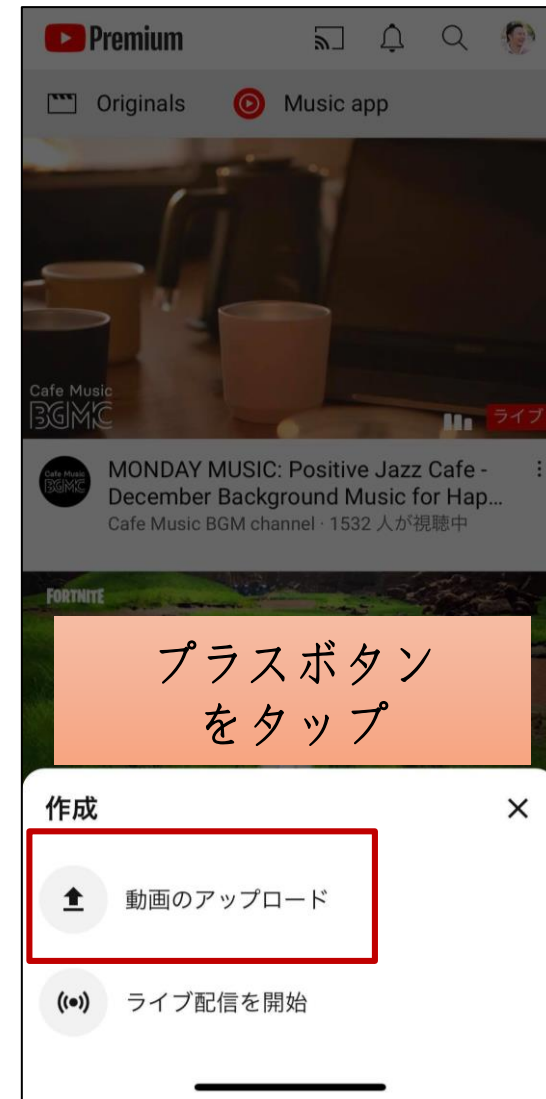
Premium

Originals Music app

Cafe Music BGMC

ライブ

MONDAY MUSIC: Positive Jazz Cafe - December Background Music for Hap...
Cafe Music BGM channel · 1532 人が視聴中

FORTNITE

プラスボタンをタップ

作成

×

動画のアップロード

ライブ配信を開始